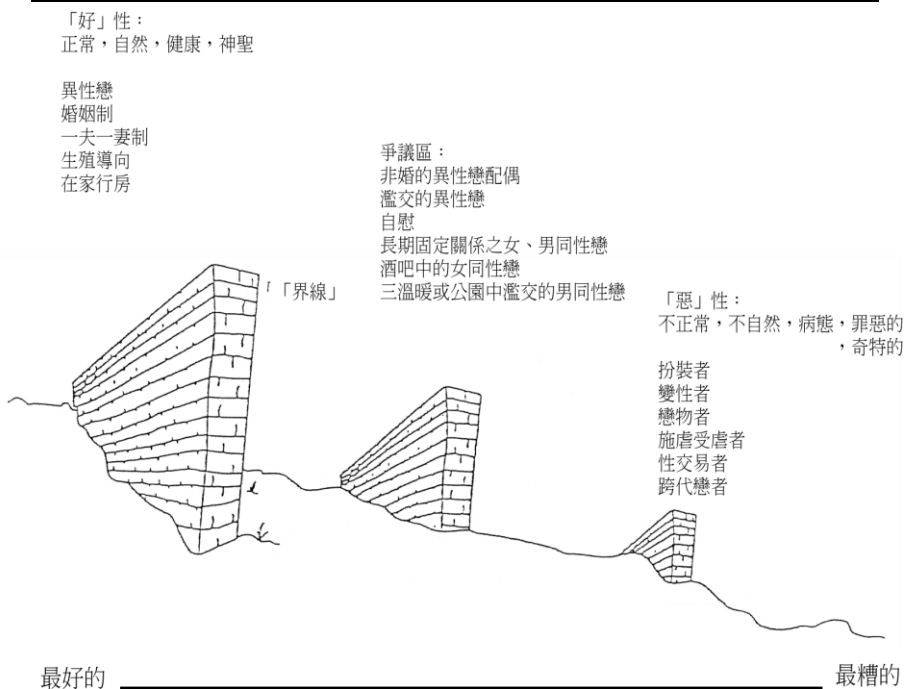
「好」性：
正常，自然，健康，神聖

異性戀
婚姻制
一夫一妻制
生殖導向
在家行房

爭議區：
非婚的異性戀配偶
濫交的異性戀
自慰
長期固定關係之女、男同性戀
酒吧中的女同性戀
三溫暖或公園中濫交的男同性戀

「界線」

「惡」性：
不正常，不自然，病態，罪惡的，奇特的

扮裝者
變性者
戀物者
施虐受虐者
性交易者
跨代戀者

最好的

最糟的